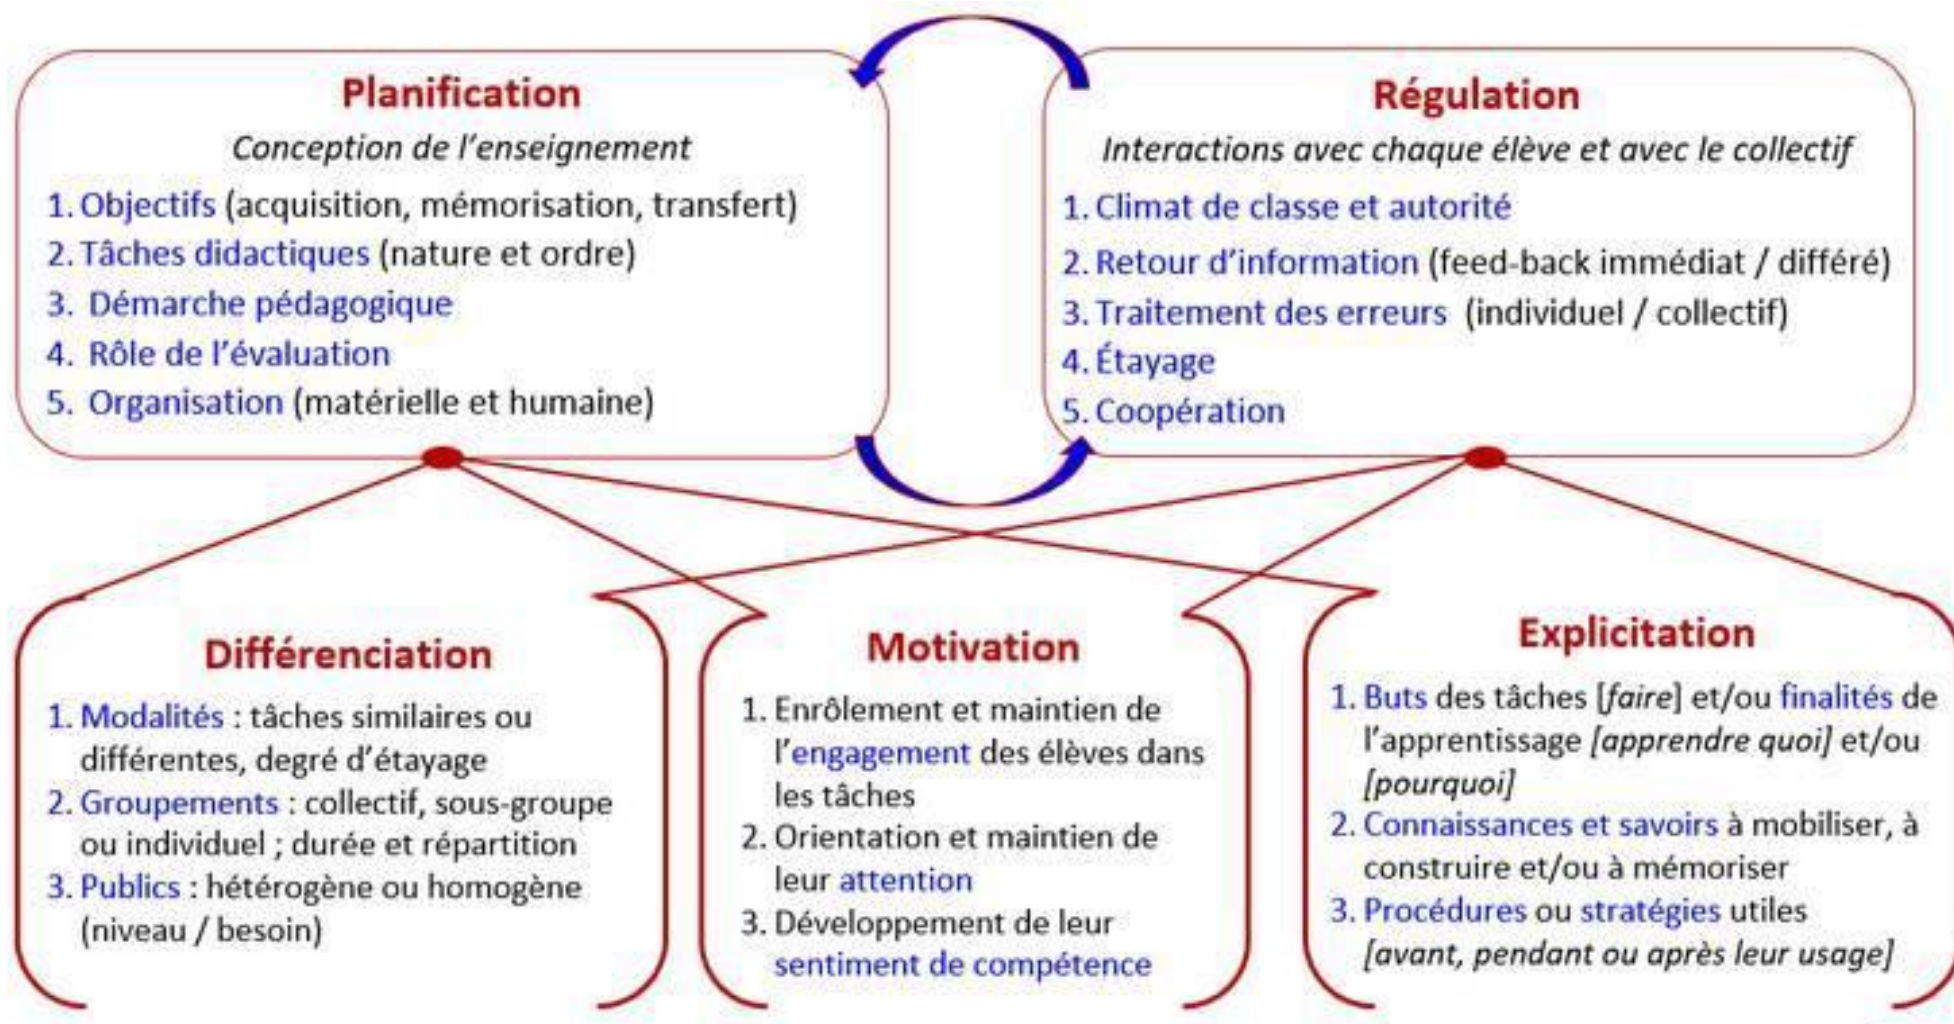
Planification

Conception de l'enseignement

1. Objectifs (acquisition, mémorisation, transfert)
2. Tâches didactiques (nature et ordre)
3. Démarche pédagogique
4. Rôle de l'évaluation
5. Organisation (matérielle et humaine)

Régulation

Interactions avec chaque élève et avec le collectif

1. Climat de classe et autorité
2. Retour d'information (feed-back immédiat / différé)
3. Traitement des erreurs (individuel / collectif)
4. Étayage
5. Coopération

Différenciation

1. Modalités : tâches similaires ou différentes, degré d'étayage
2. Groupements : collectif, sous-groupe ou individuel ; durée et répartition
3. Publics : hétérogène ou homogène (niveau / besoin)

Motivation

1. Enrôlement et maintien de l'engagement des élèves dans les tâches
2. Orientation et maintien de leur attention
3. Développement de leur sentiment de compétence

Explicitation

1. Buts des tâches [faire] et/ou finalités de l'apprentissage [apprendre quoi] et/ou [pourquoi]
2. Connaissances et savoirs à mobiliser, à construire et/ou à mémoriser
3. Procédures ou stratégies utiles [avant, pendant ou après leur usage]